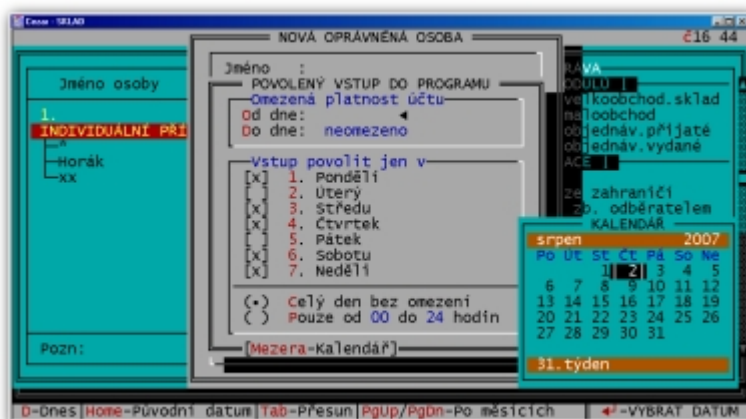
Cesar - SKLAD

NOVÁ OPRÁVNĚNÁ OSOBA

č16 44

Jméno osoby

1.
INDIVIDUÁLNÍ PŘÍ
Horák
xx

Pozn:

Jméno :
POVOLENÝ VSTUP DO PROGRAMU
Omezená platnost účtu
Od dne:
Do dne: neomezeno

Vstup povolit jen v
[x] 1. Pondělí
[ ] 2. Úterý
[x] 3. Středu
[x] 4. Čtvrtek
[ ] 5. Pátek
[x] 6. Sobotu
[x] 7. Neděli

(•) Celý den bez omezení
( ) Pouze od 00 do 24 hodin

[Mezera-Kalendář]

RÁVA
DOUDU
velkoobchod.sklad
maloobchod
objednáv.přijaté
objednáv.vydané
ACE
ze zahraničí
zb. odběratelem

KALENDÁŘ
srpen 2007
| Po | Út | St | Čt | Pá | So | Ne |
|---|---|---|---|---|---|---|
| | | 1 | 2 | 3 | 4 | 5 |
| 6 | 7 | 8 | 9 | 10 | 11 | 12 |
| 13 | 14 | 15 | 16 | 17 | 18 | 19 |
| 20 | 21 | 22 | 23 | 24 | 25 | 26 |
| 27 | 28 | 29 | 30 | 31 | | |

31.týden

D-Dnes Home-Původní datum Tab-Přesun PgUp/PgDn-Po měsících ↵-VYBRAT DATUM